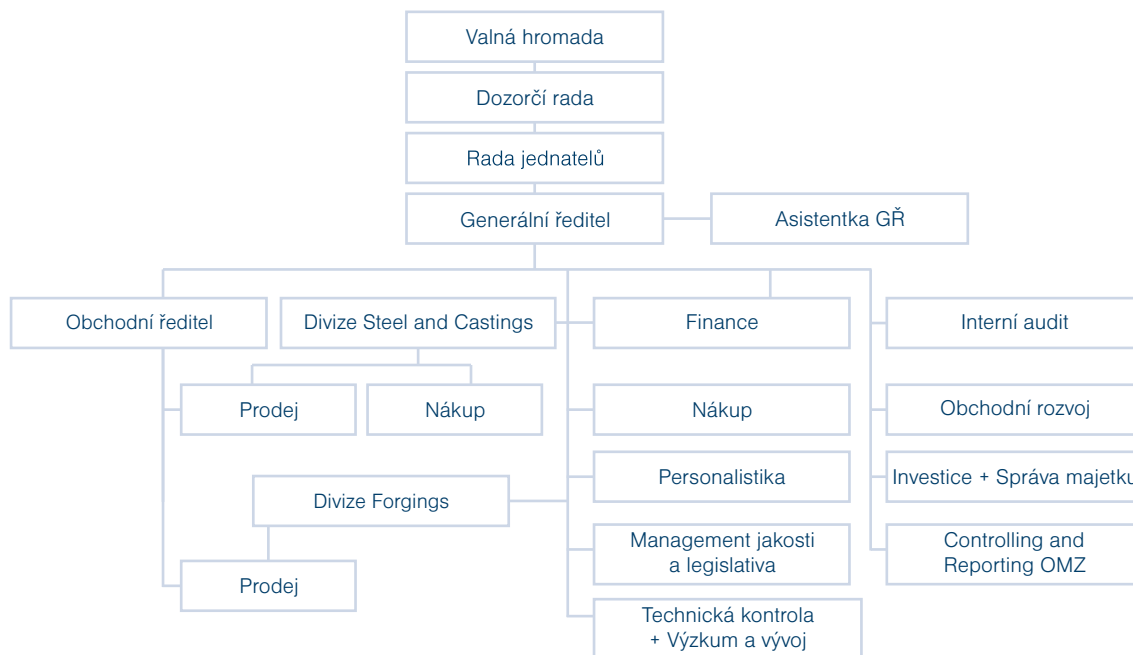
Valná hromada

Dozorčí rada

Rada jednatelů

Generální ředitel

Asistentka GŘ

Obchodní ředitel

Divize Steel and Castings

Finance

Interní audit

Prodej

Nákup

Nákup

Obchodní rozvoj

Personalistika

Divize Forgings

Investice + Správa majetku

Management jakosti a legislativa

Controlling and Reporting OMZ

Prodej

Technická kontrola + Výzkum a vývoj